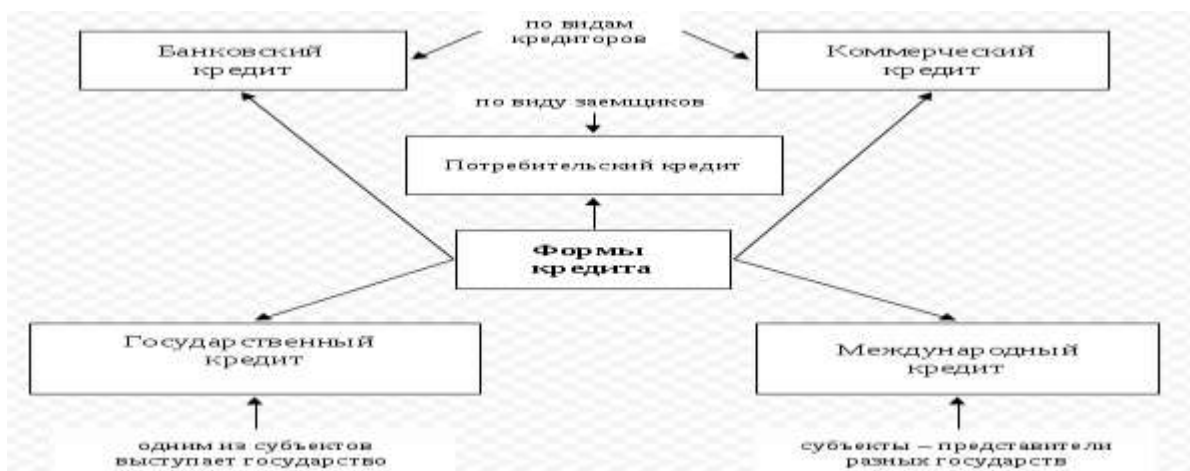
по видам кредиторов

Банковский кредит

Коммерческий кредит

по виду заемщиков

Потребительский кредит

Формы кредита

Государственный кредит

Международный кредит

одним из субъектов выступает государство

субъекты – представители разных государств